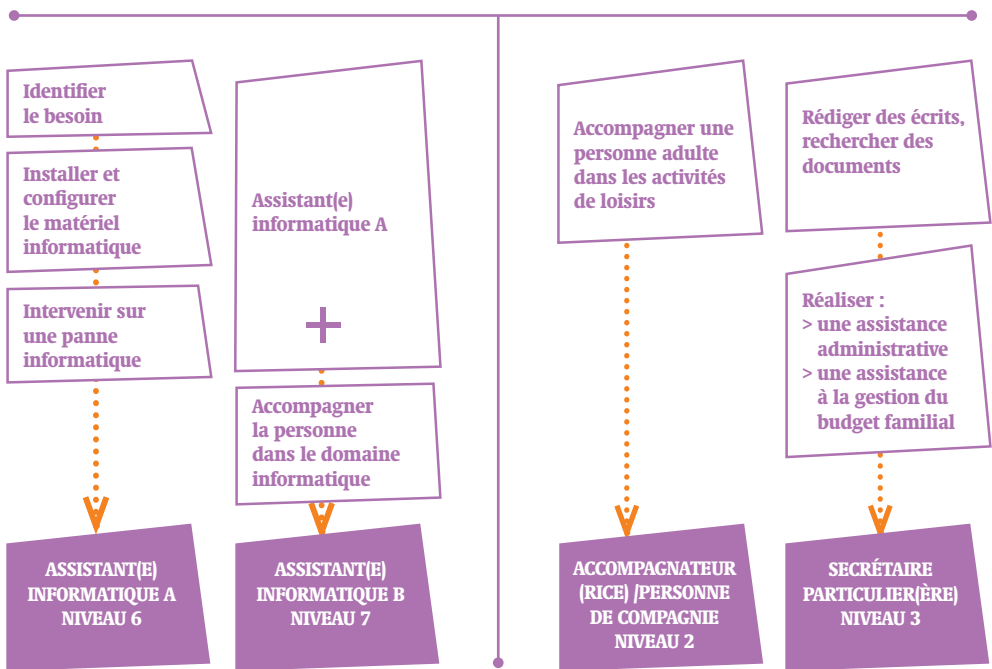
Identifier le besoin

Installer et configurer le matériel informatique

Intervenir sur une panne informatique

ASSISTANT(E) INFORMATIQUE A NIVEAU 6

Assistant(e) informatique A

+

Accompagner la personne dans le domaine informatique

ASSISTANT(E) INFORMATIQUE B NIVEAU 7

Accompagner une personne adulte dans les activités de loisirs

ACCOMPAGNATEUR (RICE) /PERSONNE DE COMPAGNIE NIVEAU 2

Rédiger des écrits, rechercher des documents

Réaliser :
> une assistance administrative
> une assistance à la gestion du budget familial

SECRÉTAIRE PARTICULIER(ÈRE) NIVEAU 3